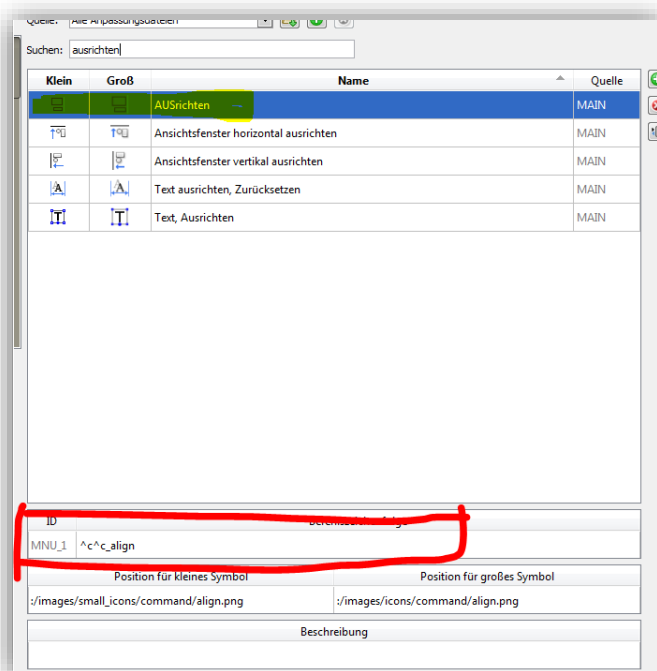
Quelle: Alle Anpassungsdateien

Suchen: ausrichten

| Klein | Groß | Name | Quelle |
|---|---|---|---|
| | | AUSrichten | MAIN |
| | | Ansichtsfenster horizontal ausrichten | MAIN |
| | | Ansichtsfenster vertikal ausrichten | MAIN |
| | | Text ausrichten, Zurücksetzen | MAIN |
| | | Text, Ausrichten | MAIN |

| ID | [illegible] |
|---|---|
| MNU_1 | ^c^c_align |

| Position für kleines Symbol | Position für großes Symbol |
|---|---|
| :/images/small_icons/command/align.png | :/images/icons/command/align.png |

Beschreibung